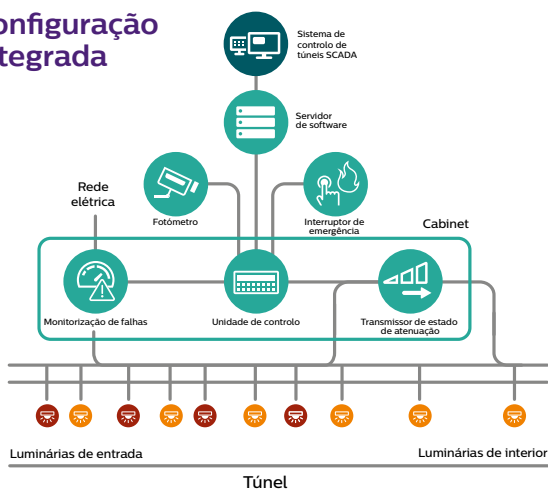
onfiguração
tegrada

Sistema de controlo de túneis SCADA

Servidor de software

Fotómetro

Interruptor de emergência

Rede elétrica

Cabinet

Monitorização de falhas

Unidade de controlo

Transmissor de estado de atenuação

Luminárias de entrada

Luminárias de interior

Túnel